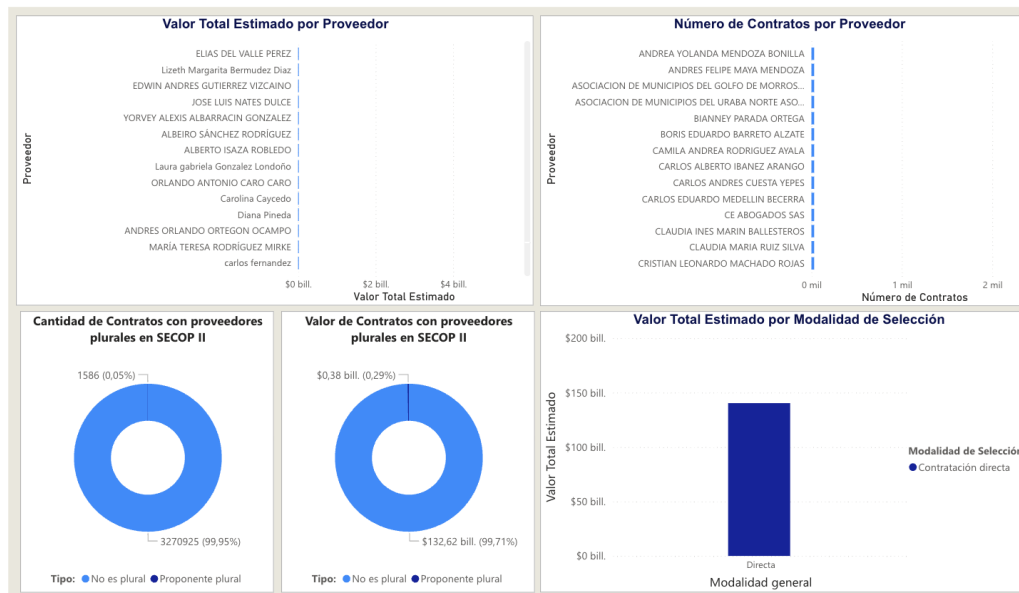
Valor Total Estimado por Proveedor

Proveedor

ELIAS DEL VALLE PEREZ
Lizeth Margarita Bermudez Diaz
EDWIN ANDRES GUTIERREZ VIZCAINO
JOSE LUIS NATES DULCE
YORVEY ALEXIS ALBARRACIN GONZALEZ
ALBEIRO SÁNCHEZ RODRÍGUEZ
ALBERTO ISAZA ROBLEDO
Laura gabriela Gonzalez Londoño
ORLANDO ANTONIO CARO CARO
Carolina Caycedo
Diana Pineda
ANDRES ORLANDO ORTEGON OCAMPO
MARÍA TERESA RODRÍGUEZ MIRKE
carlos fernandez

$0 bill. $2 bill. $4 bill.
Valor Total Estimado

Número de Contratos por Proveedor

Proveedor

ANDREA YOLANDA MENDOZA BONILLA
ANDRES FELIPE MAYA MENDOZA
ASOCIACION DE MUNICIPIOS DEL GOLFO DE MORROS...
ASOCIACION DE MUNICIPIOS DEL URABA NORTE ASO...
BIANNEY PARADA ORTEGA
BORIS EDUARDO BARRETO ALZATE
CAMILA ANDREA RODRIGUEZ AYALA
CARLOS ALBERTO IBANEZ ARANGO
CARLOS ANDRES CUESTA YEPES
CARLOS EDUARDO MEDELLIN BECERRA
CE ABOGADOS SAS
CLAUDIA INES MARIN BALLESTEROS
CLAUDIA MARIA RUIZ SILVA
CRISTIAN LEONARDO MACHADO ROJAS

0 mil 1 mil 2 mil
Número de Contratos

Cantidad de Contratos con proveedores plurales en SECOP II

1586 (0,05%)
3270925 (99,95%)

Tipo: No es plural Proponente plural

Valor de Contratos con proveedores plurales en SECOP II

$0,38 bill. (0,29%)
$132,62 bill. (99,71%)

Tipo: No es plural Proponente plural

Valor Total Estimado por Modalidad de Selección

$200 bill.
$150 bill.
$100 bill.
$50 bill.
$0 bill.
Valor Total Estimado

Directa
Modalidad general

Modalidad de Selecció
Contratación directa